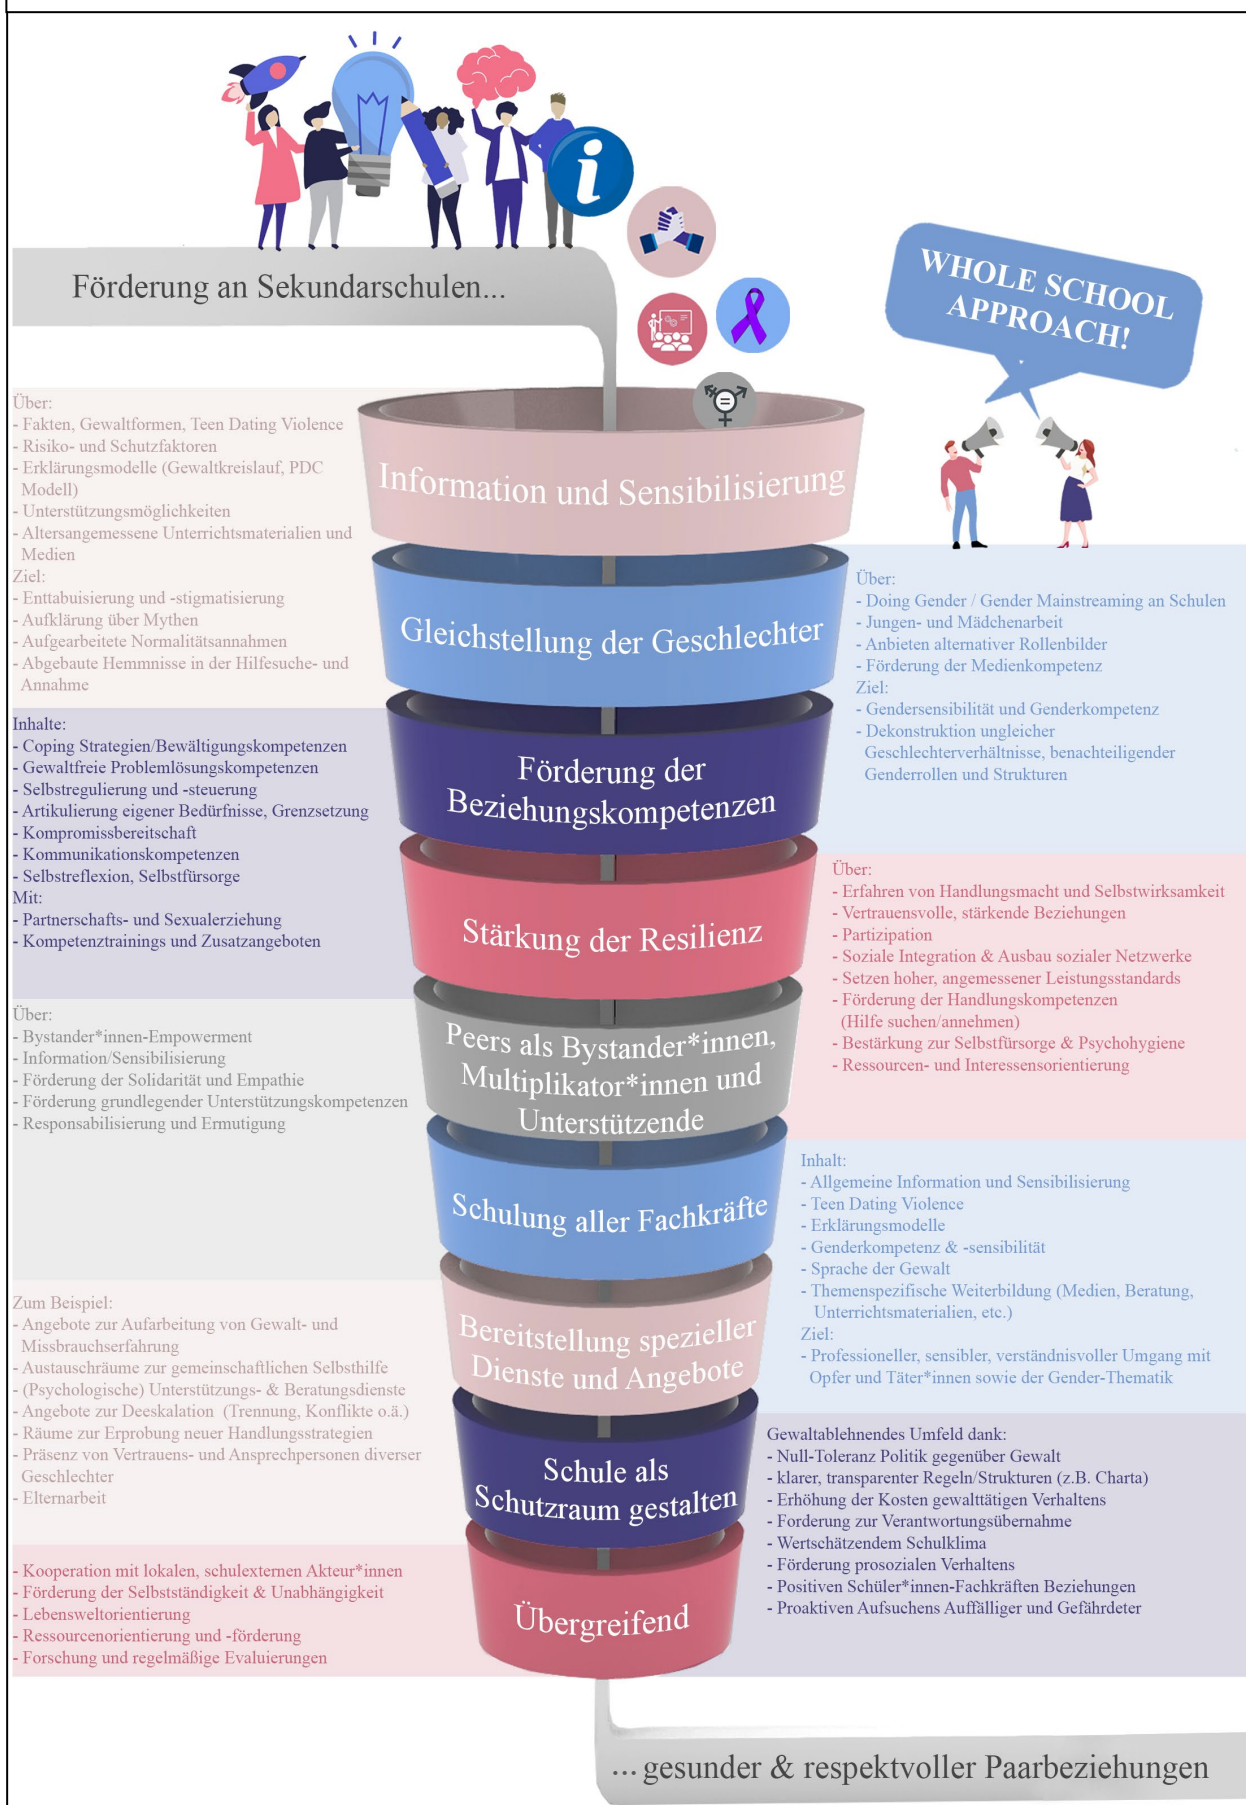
Förderung an Sekundarschulen...

WHOLE SCHOOL APPROACH!

Über:
- Fakten, Gewaltformen, Teen Dating Violence
- Risiko- und Schutzfaktoren
- Erklärungsmodelle (Gewaltkreislauf, PDC Modell)
- Unterstützungsmöglichkeiten
- Altersangemessene Unterrichtsmaterialien und Medien
Ziel:
- Enttabuisierung und -stigmatisierung
- Aufklärung über Mythen
- Aufgearbeitete Normalitätsannahmen
- Abgebaute Hemmnisse in der Hilfesuche- und Annahme

Information und Sensibilisierung

Gleichstellung der Geschlechter

Über:
- Doing Gender / Gender Mainstreaming an Schulen
- Jungen- und Mädchenarbeit
- Anbieten alternativer Rollenbilder
- Förderung der Medienkompetenz
Ziel:
- Gendersensibilität und Genderkompetenz
- Dekonstruktion ungleicher Geschlechterverhältnisse, benachteiligender Genderrollen und Strukturen

Inhalte:
- Coping Strategien/Bewältigungskompetenzen
- Gewaltfreie Problemlösungskompetenzen
- Selbstregulierung und -steuerung
- Artikulierung eigener Bedürfnisse, Grenzsetzung
- Kompromissbereitschaft
- Kommunikationskompetenzen
- Selbstreflexion, Selbstfürsorge
Mit:
- Partnerschafts- und Sexualerziehung
- Kompetenztrainings und Zusatzangeboten

Förderung der Beziehungskompetenzen

Stärkung der Resilienz

Über:
- Erfahren von Handlungsmacht und Selbstwirksamkeit
- Vertrauensvolle, stärkende Beziehungen
- Partizipation
- Soziale Integration & Ausbau sozialer Netzwerke
- Setzen hoher, angemessener Leistungsstandards
- Förderung der Handlungskompetenzen (Hilfe suchen/annehmen)
- Bestärkung zur Selbstfürsorge & Psychohygiene
- Ressourcen- und Interessensorientierung

Über:
- Bystander*innen-Empowerment
- Information/Sensibilisierung
- Förderung der Solidarität und Empathie
- Förderung grundlegender Unterstützungskompetenzen
- Responsabilisierung und Ermutigung

Peers als Bystander*innen, Multiplikator*innen und Unterstützende

Schulung aller Fachkräfte

Inhalt:
- Allgemeine Information und Sensibilisierung
- Teen Dating Violence
- Erklärungsmodelle
- Genderkompetenz & -sensibilität
- Sprache der Gewalt
- Themenspezifische Weiterbildung (Medien, Beratung, Unterrichtsmaterialien, etc.)
Ziel:
- Professioneller, sensibler, verständnisvoller Umgang mit Opfer und Täter*innen sowie der Gender-Thematik

Zum Beispiel:
- Angebote zur Aufarbeitung von Gewalt- und Missbrauchserfahrung
- Austauschräume zur gemeinschaftlichen Selbsthilfe
- (Psychologische) Unterstützungs- & Beratungsdienste
- Angebote zur Deeskalation (Trennung, Konflikte o.ä.)
- Räume zur Erprobung neuer Handlungsstrategien
- Präsenz von Vertrauens- und Ansprechpersonen diverser Geschlechter
- Elternarbeit

Bereitstellung spezieller Dienste und Angebote

Schule als Schutzraum gestalten

Gewaltablehnendes Umfeld dank:
- Null-Toleranz Politik gegenüber Gewalt
- klarer, transparenter Regeln/Strukturen (z.B. Charta)
- Erhöhung der Kosten gewalttätigen Verhaltens
- Forderung zur Verantwortungsübernahme
- Wertschätzendem Schulklima
- Förderung prosozialen Verhaltens
- Positiven Schüler*innen-Fachkräften Beziehungen
- Proaktiven Aufsuchens Auffälliger und Gefährdeter

- Kooperation mit lokalen, schulexternen Akteur*innen
- Förderung der Selbstständigkeit & Unabhängigkeit
- Lebensweltorientierung
- Ressourcenorientierung und -förderung
- Forschung und regelmäßige Evaluierungen

Übergreifend

... gesunder & respektvoller Paarbeziehungen